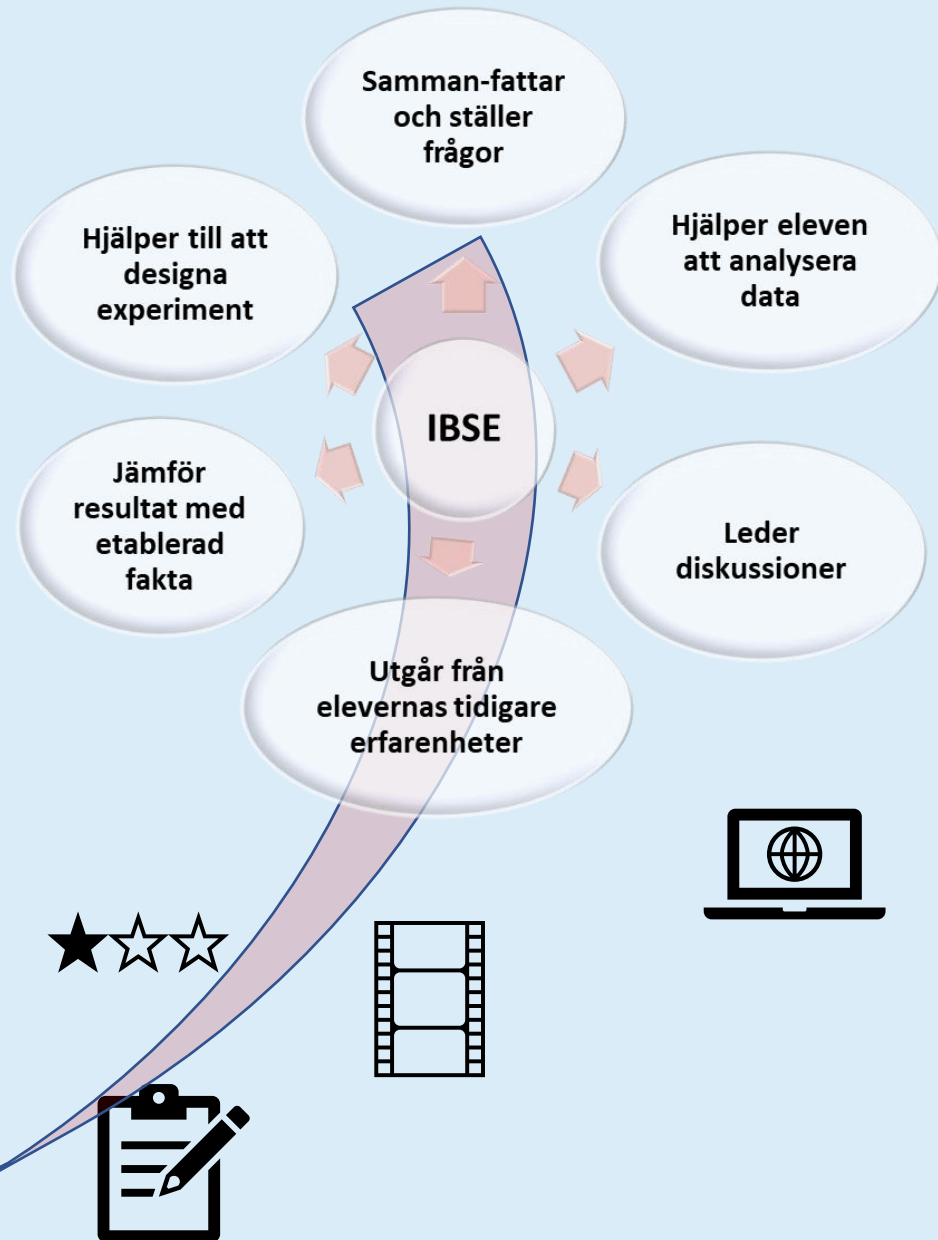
Samman-fattar och ställer frågor

Hjälper till att designa experiment

Hjälper eleven att analysera data

IBSE

Jämför resultat med etablerad fakta

Leder diskussioner

Utgår från elevernas tidigare erfarenheter

★☆☆